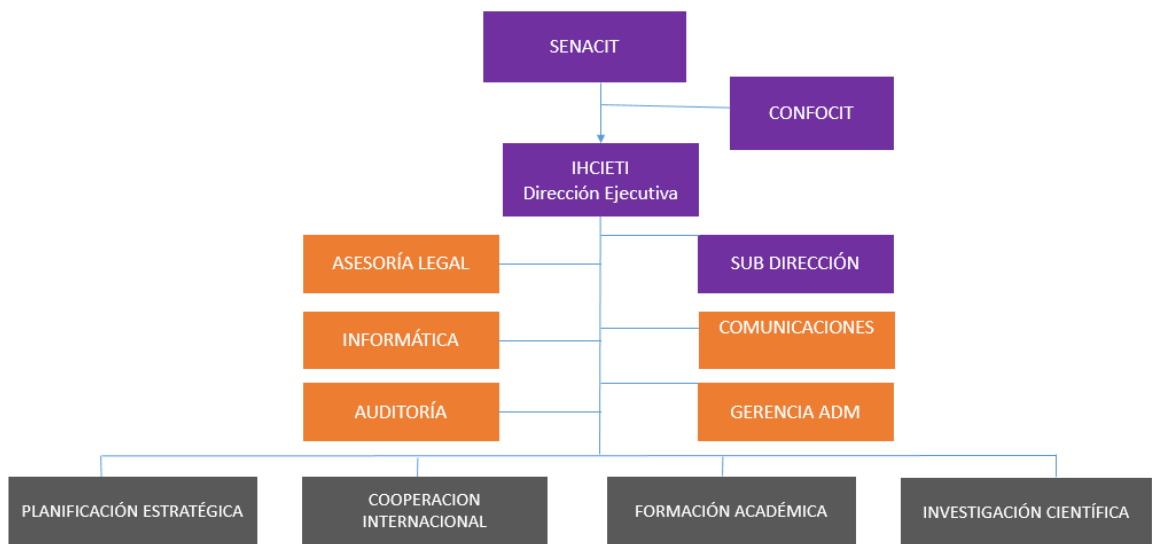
SENACIT

CONFOCIT

IHCIETI
Dirección Ejecutiva

ASESORÍA LEGAL

SUB DIRECCIÓN

INFORMÁTICA

COMUNICACIONES

AUDITORÍA

GERENCIA ADM

PLANIFICACIÓN ESTRATÉGICA

COOPERACION INTERNACIONAL

FORMACIÓN ACADÉMICA

INVESTIGACIÓN CIENTÍFICA